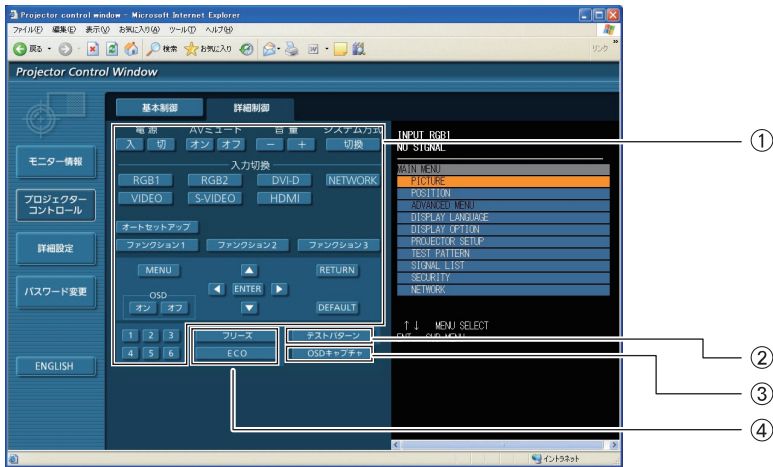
Projector control window - Microsoft Internet Explorer

ファイル(F) 編集(E) 表示(V) お気に入り(A) ツール(T) ヘルプ(H)

戻る 検索 お気に入り

リンク

Projector Control Window

モニター情報

プロジェクターコントロール

詳細設定

パスワード変更

ENGLISH

基本制御

詳細制御

電源 入 切

AVミュート オン オフ

音量 − +

システム方式 切換

入力切換

RGB1 RGB2 DVI-D NETWORK

VIDEO S-VIDEO HDMI

オートセットアップ

ファンクション1 ファンクション2 ファンクション3

MENU RETURN

ENTER

OSD オン オフ

DEFAULT

1 2 3

4 5 6

フリーズ

ECO

テストパターン

OSDキャプチャ

INPUT RGB1
NO SIGNAL

MAIN MENU
PICTURE
POSITION
ADVANCED MENU
DISPLAY LANGUAGE
DISPLAY OPTION
PROJECTOR SETUP
TEST PATTERN
SIGNAL LIST
SECURITY
NETWORK

↑↓ MENU SELECT
EXIT SUB MENU

イントラネット

①

②

③

④